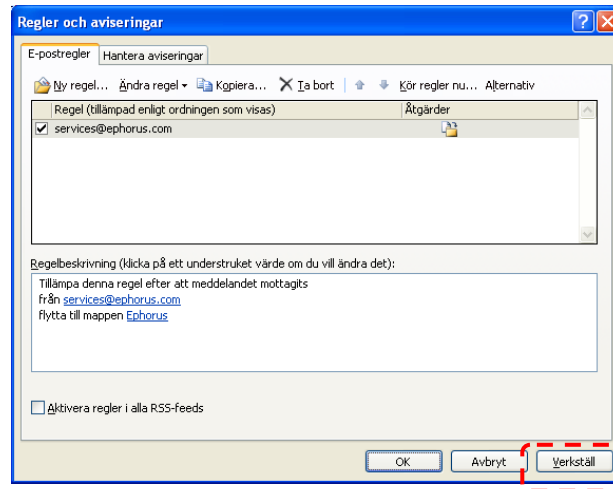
Regler och aviseringar

E-postregler | Hantera aviseringar

Ny regel... Ändra regel ▾ Kopiera... Ta bort Kör regler nu... Alternativ

| Regel (tillämpad enligt ordningen som visas) | Åtgärder |
|---|---|
| services@ephorus.com | |

Regelbeskrivning (klicka på ett understruket värde om du vill ändra det):

Tillämpa denna regel efter att meddelandet mottagits
från services@ephorus.com
flytta till mappen Ephorus

Aktivera regler i alla RSS-feeds

OK Avbryt Verkställ